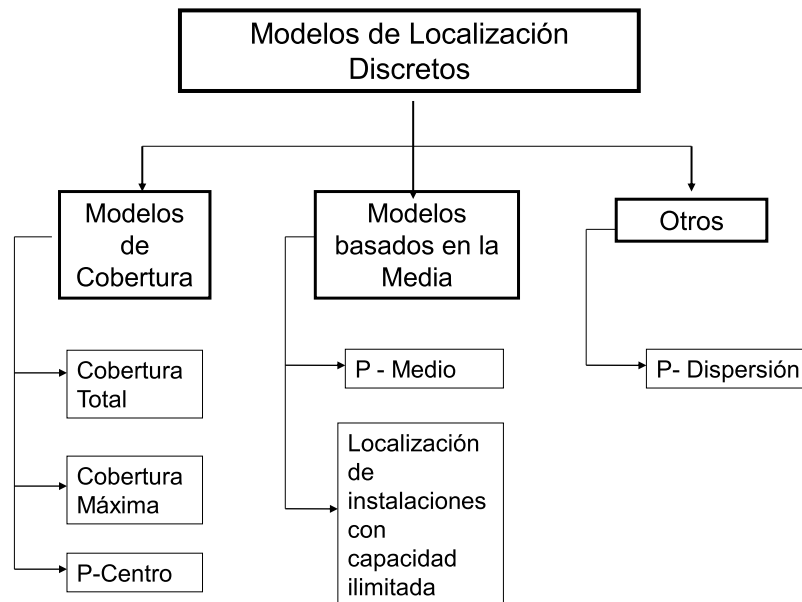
Modelos de Localización Discretos

Modelos de Cobertura

Cobertura Total

Cobertura Máxima

P-Centro

Modelos basados en la Media

P - Medio

Localización de instalaciones con capacidad ilimitada

Otros

P- Dispersión